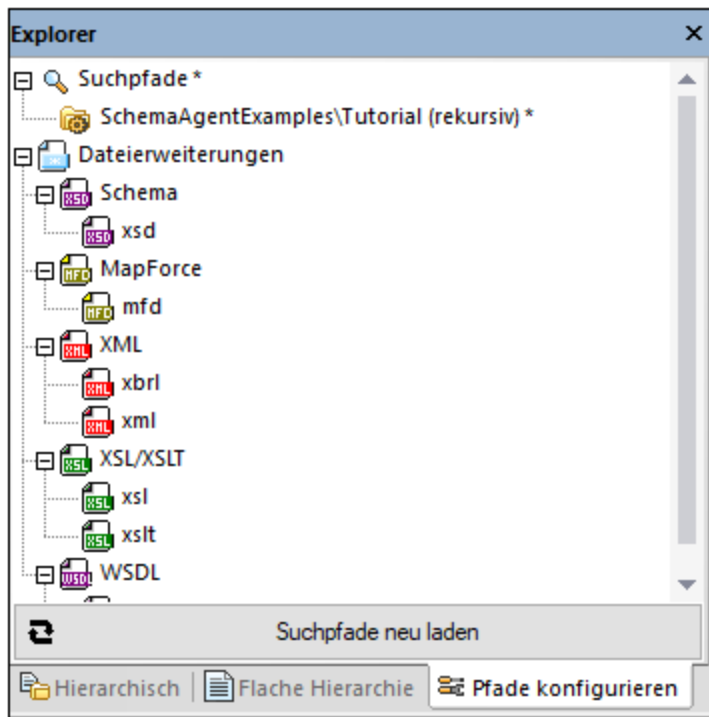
Explorer ×

Suchpfade *
SchemaAgentExamples\Tutorial (rekursiv) *
Dateierweiterungen
XSD Schema
XSD xsd
MFD MapForce
MFD mfd
XML XML
XML xbrl
XML xml
XSL XSL/XSLT
XSL xsl
XSL xslt
WSDL WSDL

Suchpfade neu laden

Hierarchisch | Flache Hierarchie | Pfade konfigurieren